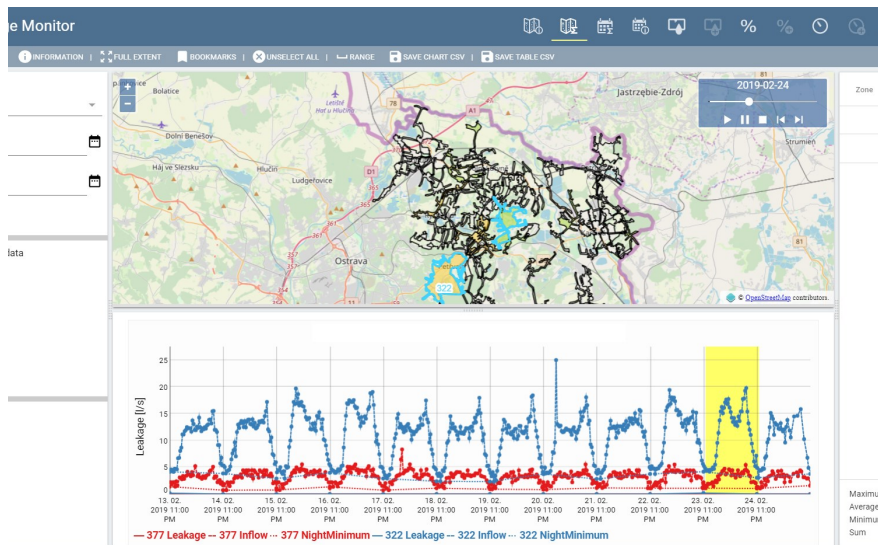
e Monitor

INFORMATION | FULL EXTENT | BOOKMARKS | UNSELECT ALL | RANGE | SAVE CHART CSV | SAVE TABLE CSV

%
%

lata

2019-02-24

Bolatice
Jastrzębie-Zdrój
Letiště Hať u Hlučína
Dolní Benešov
Háj ve Slezsku
Hlučín
Ludgeřovice
Strumień
Ostrava
322
78
81
81
D1
© OpenStreetMap contributors.

Zone

Leakage [l/s]
25
20
15
10
5
0

13. 02. 2019 11:00 PM
14. 02. 2019 11:00 PM
15. 02. 2019 11:00 PM
16. 02. 2019 11:00 PM
17. 02. 2019 11:00 PM
18. 02. 2019 11:00 PM
19. 02. 2019 11:00 PM
20. 02. 2019 11:00 PM
21. 02. 2019 11:00 PM
22. 02. 2019 11:00 PM
23. 02. 2019 11:00 PM
24. 02. 2019 11:00 PM

— 377 Leakage -- 377 Inflow ··· 377 NightMinimum — 322 Leakage -- 322 Inflow ··· 322 NightMinimum

Maximu
Average
Minimu
Sum